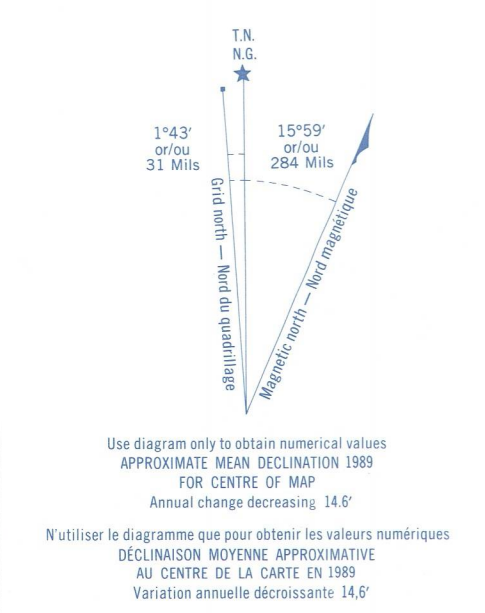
T.N.
N.G.

1°43′
or/ou
31 Mils

15°59′
or/ou
284 Mils

Grid north — Nord du quadrillage

Magnetic north — Nord magnétique

Use diagram only to obtain numerical values
APPROXIMATE MEAN DECLINATION 1989
FOR CENTRE OF MAP
Annual change decreasing 14.6′

N'utiliser le diagramme que pour obtenir les valeurs numériques
DÉCLINAISON MOYENNE APPROXIMATIVE
AU CENTRE DE LA CARTE EN 1989
Variation annuelle décroissante 14,6′